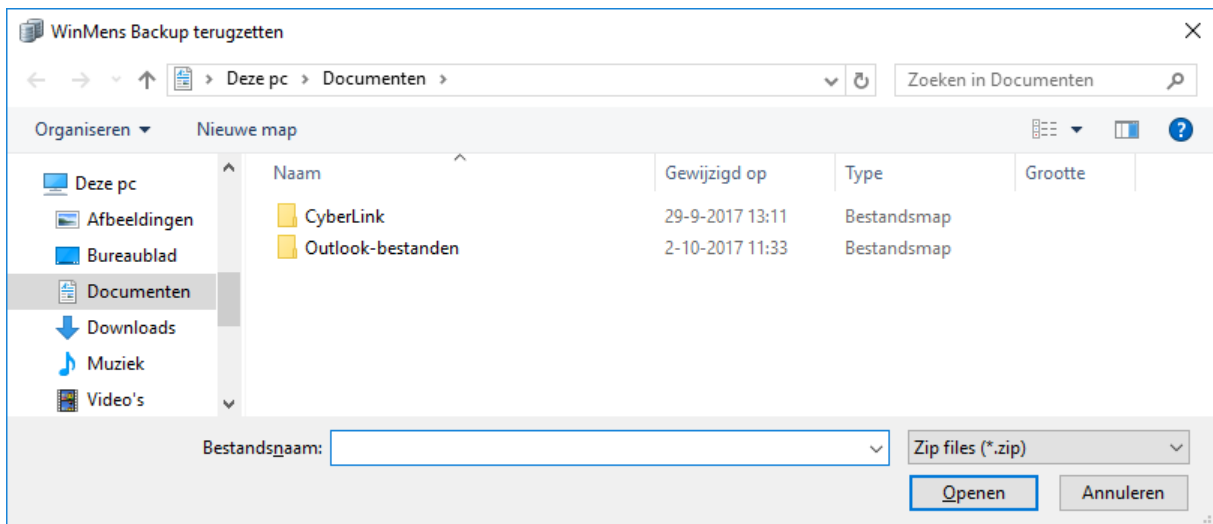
WinMens Backup terugzetten

Deze pc > Documenten >

Zoeken in Documenten

Organiseren ▾ Nieuwe map

Deze pc
Afbeeldingen
Bureaublad
Documenten
Downloads
Muziek
Video's

| Naam | Gewijzigd op | Type | Grootte |
|---|---|---|---|
| CyberLink | 29-9-2017 13:11 | Bestandsmap | |
| Outlook-bestanden | 2-10-2017 11:33 | Bestandsmap | |

Bestandsnaam:

Zip files (*.zip)

Openen Annuleren